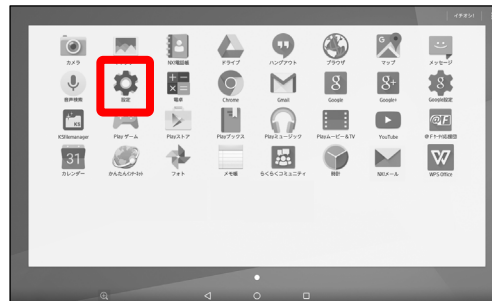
イチオシ!

カメラ
NX!電話帳
ドライブ
ハングアウト
ブラウザ
マップ
メッセージ

音声検索
設定
電卓
Chrome
Gmail
Google
Google+
Google設定

KSfilemanager
Play ゲーム
Playストア
Playブックス
Playミュージック
Playムービー&TV
YouTube
@F-ktai辞書

31
カレンダー
かんたんGPS-NX
フォト
メモ帳
らくらくコミュニティ
時計
NX!メール
WPS Office